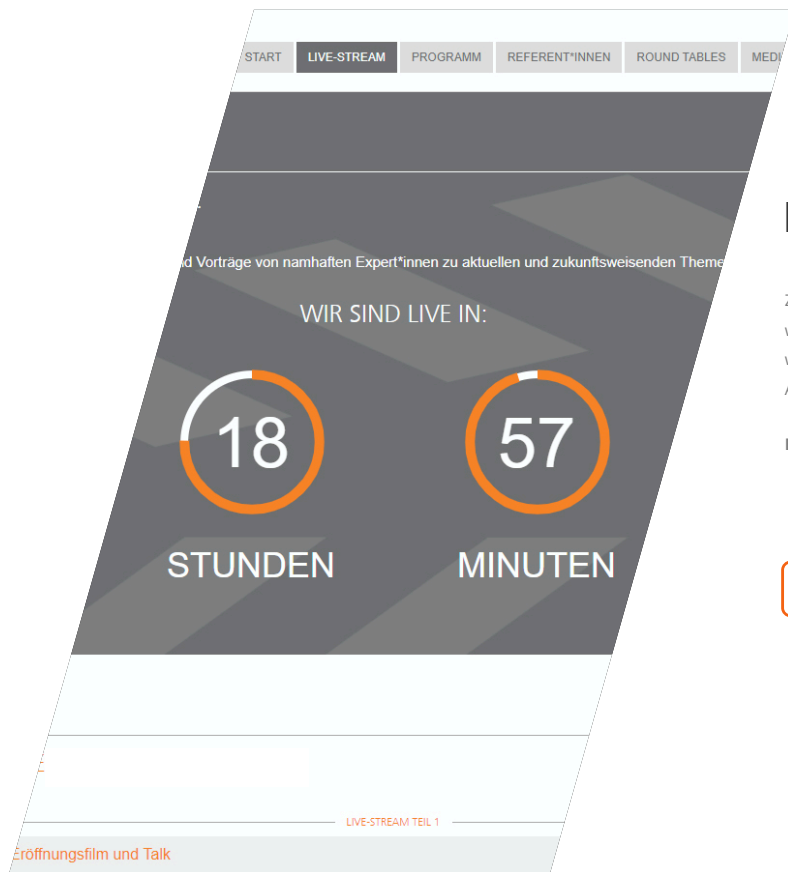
START LIVE-STREAM PROGRAMM REFERENT*INNEN ROUND TABLES MEDI

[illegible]d Vorträge von namhaften Expert*innen zu aktuellen und zukunftsweisenden Theme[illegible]

WIR SIND LIVE IN:

18
STUNDEN

57
MINUTEN

LIVE-STREAM TEIL 1

Eröffnungsfilm und Talk